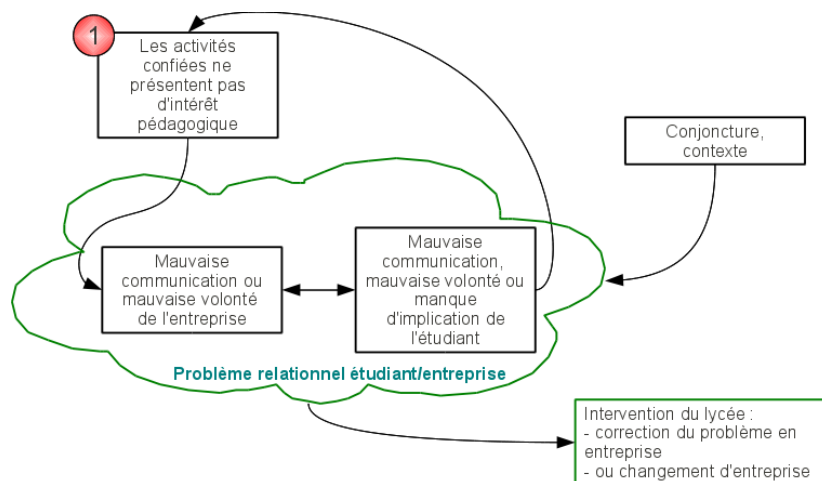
1

Les activités confiées ne présentent pas d'intérêt pédagogique

Conjoncture, contexte

Mauvaise communication ou mauvaise volonté de l'entreprise

Mauvaise communication, mauvaise volonté ou manque d'implication de l'étudiant

Problème relationnel étudiant/entreprise

Intervention du lycée :
- correction du problème en entreprise
- ou changement d'entreprise